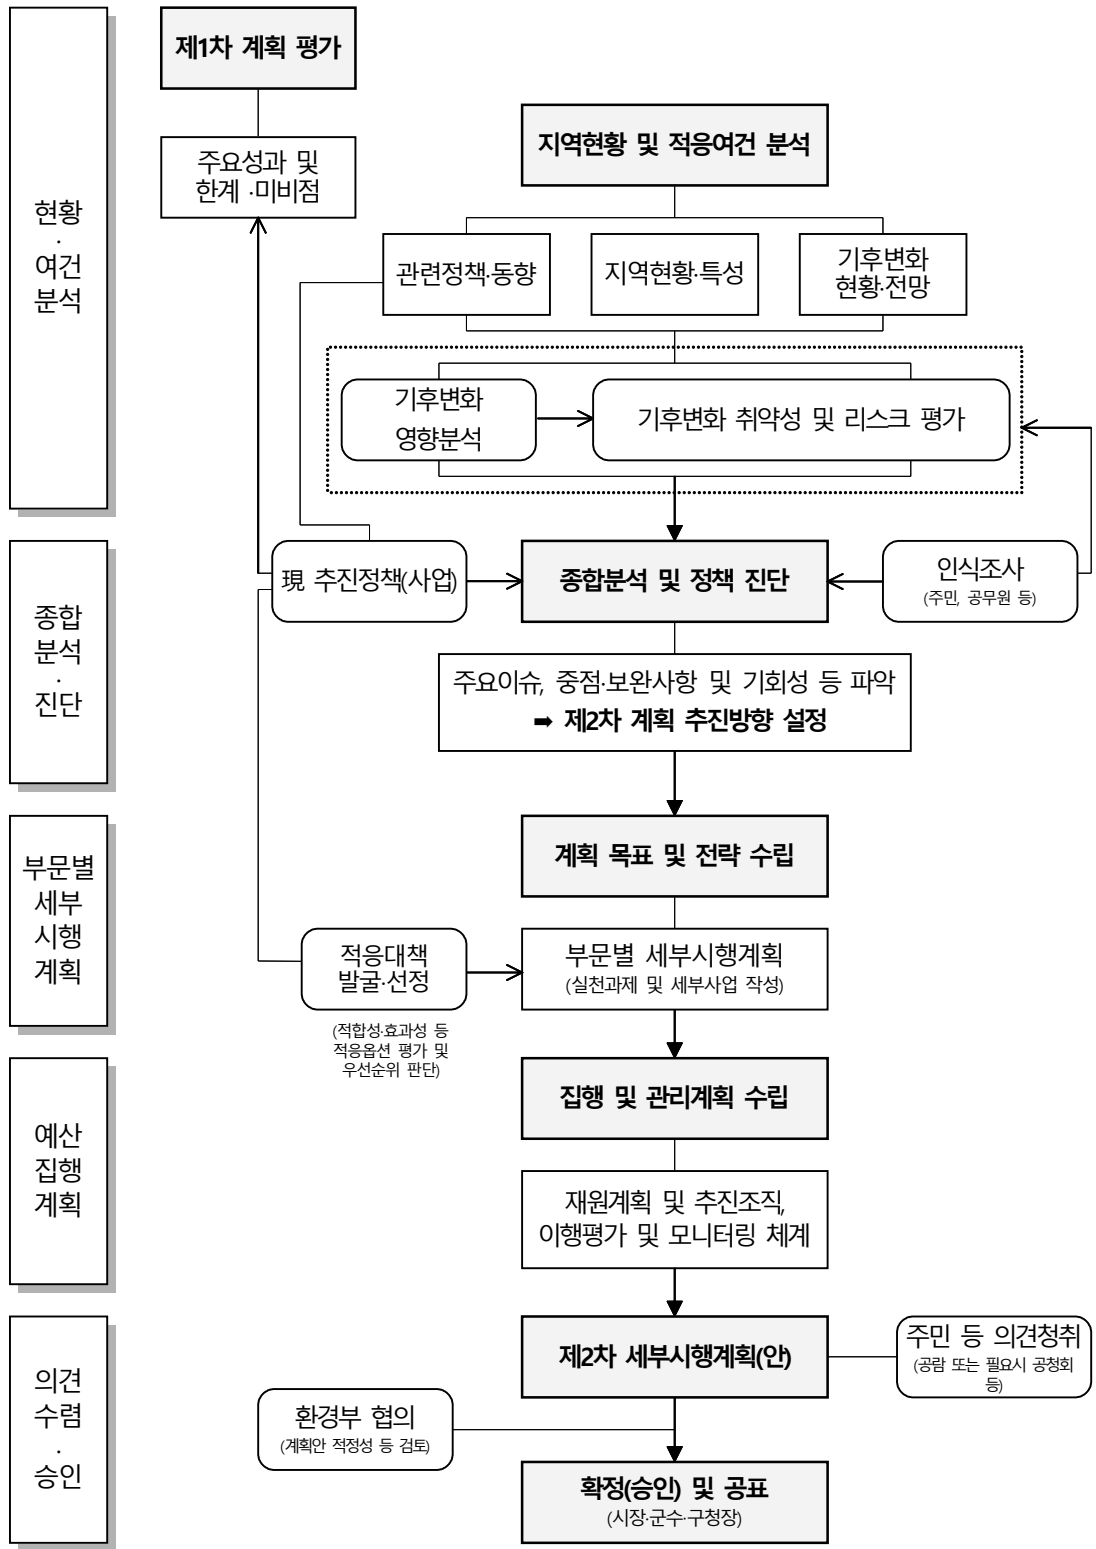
현황
·
여건
분석

제1차 계획 평가

주요성과 및 한계 ·미비점

지역현황 및 적응여건 분석

관련정책·동향

지역현황·특성

기후변화 현황·전망

기후변화 영향분석

기후변화 취약성 및 리스크 평가

종합
분석
·
진단

現 추진정책(사업)

종합분석 및 정책 진단

인식조사
(주민, 공무원 등)

주요이슈, 중점·보완사항 및 기회성 등 파악
➡ 제2차 계획 추진방향 설정

부문별
세부
시행
계획

계획 목표 및 전략 수립

적응대책 발굴·선정
(적합성·효과성 등 적응옵션 평가 및 우선순위 판단)

부문별 세부시행계획
(실천과제 및 세부사업 작성)

예산
집행
계획

집행 및 관리계획 수립

재원계획 및 추진조직, 이행평가 및 모니터링 체계

의견
수렴
·
승인

제2차 세부시행계획(안)

주민 등 의견청취
(공람 또는 필요시 공청회 등)

환경부 협의
(계획안 적정성 등 검토)

확정(승인) 및 공표
(시장·군수·구청장)